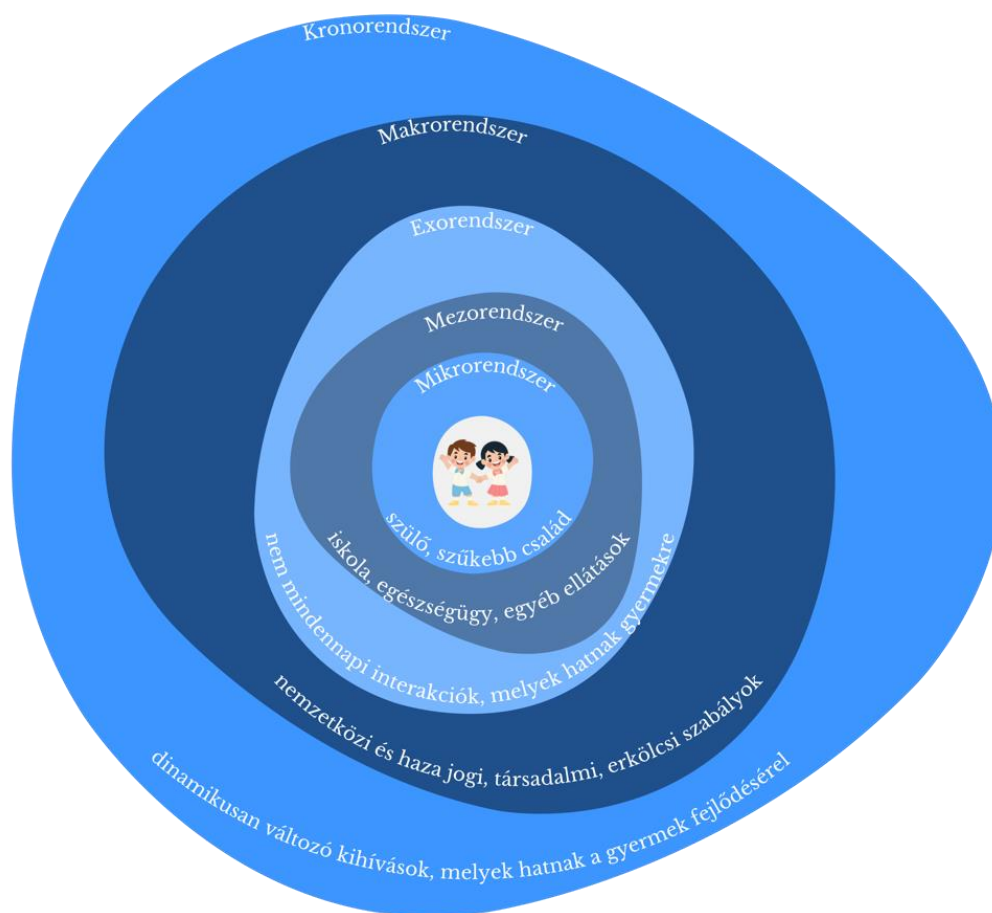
Kronorendszer

Makrorendszer

Exorendszer

Mezorendszer

Mikrorendszer

szülő, szűkebb család

iskola, egészségügy, egyéb ellátások

nem mindennapi interakciók, melyek hatnak gyermekre

nemzetközi és haza jogi, társadalmi, erkölcsi szabályok

dinamikusan változó kihívások, melyek hatnak a gyermek fejlődésérel